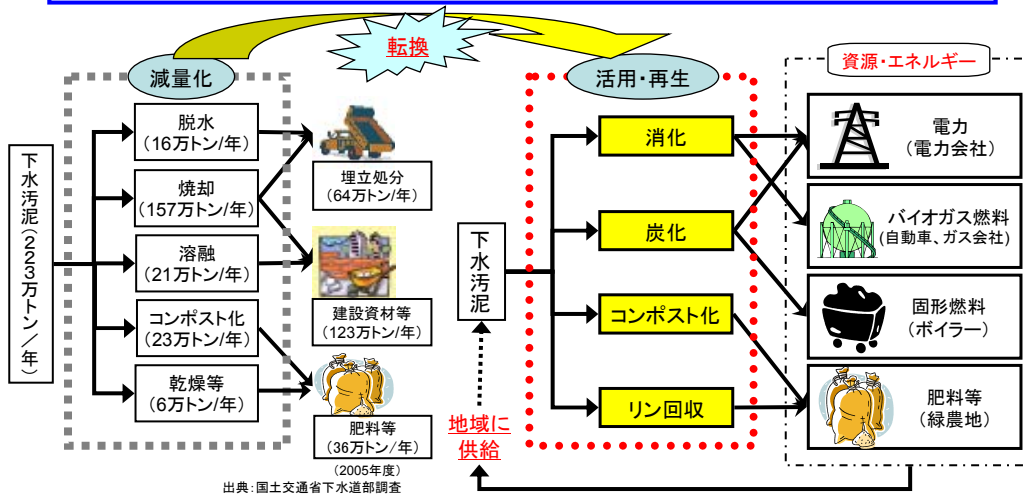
転換

減量化

下水汚泥（223万トン／年）

脱水
（16万トン/年）

焼却
（157万トン/年）

溶融
（21万トン/年）

コンポスト化
（23万トン/年）

乾燥等
（6万トン/年）

埋立処分
（64万トン/年）

建設資材等
（123万トン/年）

肥料等
（36万トン/年）

（2005年度）

出典：国土交通省下水道部調査

活用・再生

下水汚泥

地域に供給

消化

炭化

コンポスト化

リン回収

資源・エネルギー

電力
（電力会社）

バイオガス燃料
（自動車、ガス会社）

固形燃料
（ボイラー）

肥料等
（緑農地）